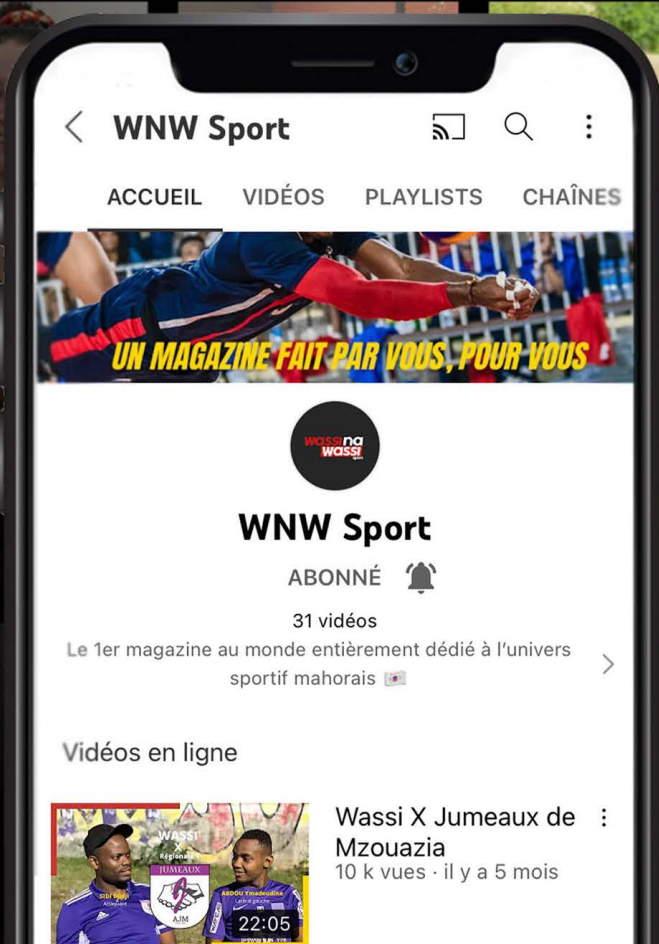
WNW Sport

ACCUEIL VIDÉOS PLAYLISTS CHAÎNES

UN MAGAZINE FAIT PAR VOUS, POUR VOUS

wassi na wassi sport

WNW Sport

ABONNÉ

31 vidéos

Le 1er magazine au monde entièrement dédié à l'univers sportif mahorais

Vidéos en ligne

WASSI X Régionale JUMEAUX AJM

SIDI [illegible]

ABDOU Ymadeodine

22:05

Wassi X Jumeaux de Mzouazia

10 k vues · il y a 5 mois